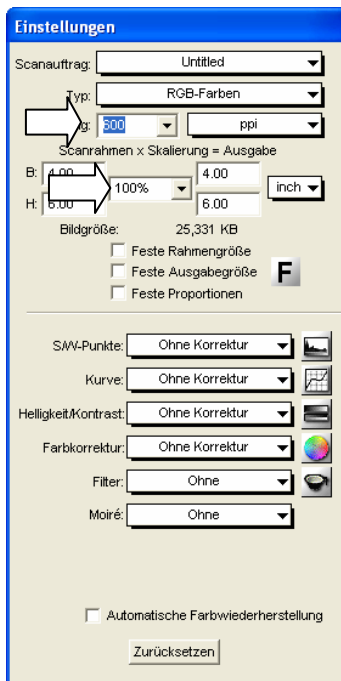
Einstellungen

Scanauftrag: Untitled

Typ: RGB-Farben

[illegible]g: 600 ppi

Scanrahmen x Skalierung = Ausgabe

B: 4.00 4.00

100%

H: 6.00 6.00 inch

Bildgröße: 25,331 KB

Feste Rahmengröße

Feste Ausgabegröße

Feste Proportionen

F

S/W-Punkte: Ohne Korrektur

Kurve: Ohne Korrektur

Helligkeit/Kontrast: Ohne Korrektur

Farbkorrektur: Ohne Korrektur

Filter: Ohne

Moiré: Ohne

Automatische Farbwiederherstellung

Zurücksetzen